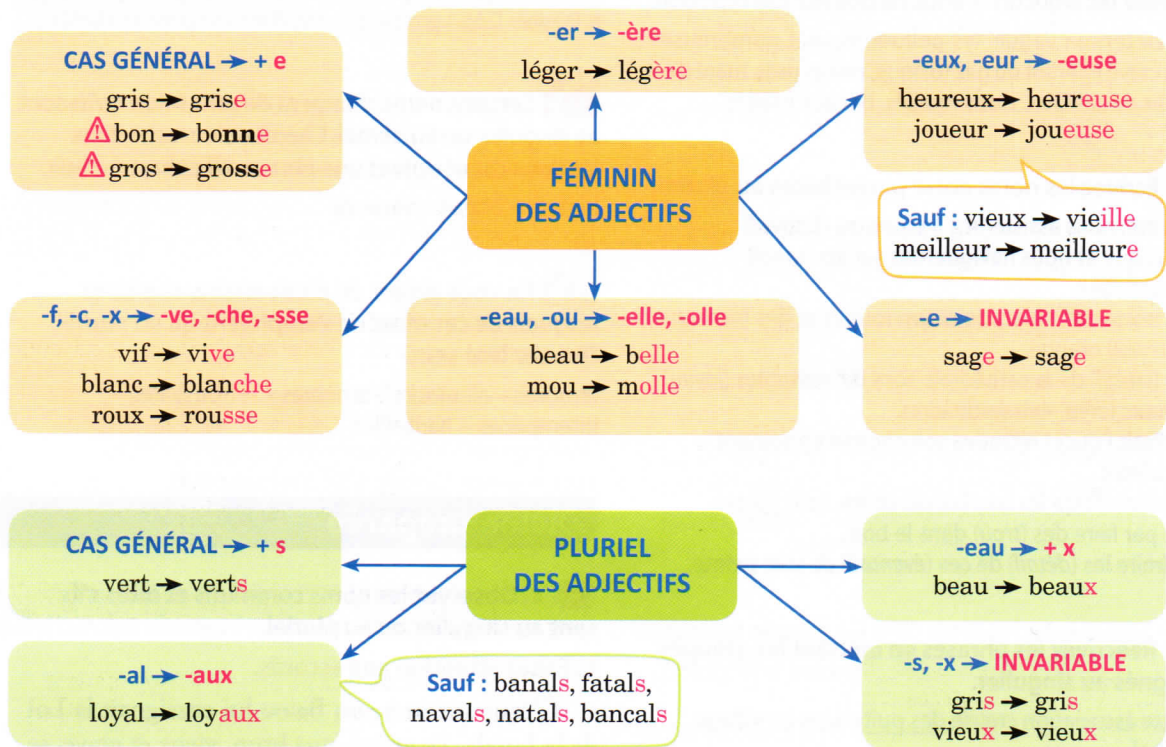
FÉMININ DES ADJECTIFS

CAS GÉNÉRAL → + e
gris → grise
bon → bonne
gros → grosse

-er → -ère
léger → légère

-eux, -eur → -euse
heureux → heureuse
joueur → joueuse

Sauf : vieux → vieille
meilleur → meilleure

-f, -c, -x → -ve, -che, -sse
vif → vive
blanc → blanche
roux → rousse

-eau, -ou → -elle, -olle
beau → belle
mou → molle

-e → INVARIABLE
sage → sage

PLURIEL DES ADJECTIFS

CAS GÉNÉRAL → + s
vert → verts

-eau → + x
beau → beaux

-al → -aux
loyal → loyaux

Sauf : banals, fatals, navals, natals, bancals

-s, -x → INVARIABLE
gris → gris
vieux → vieux